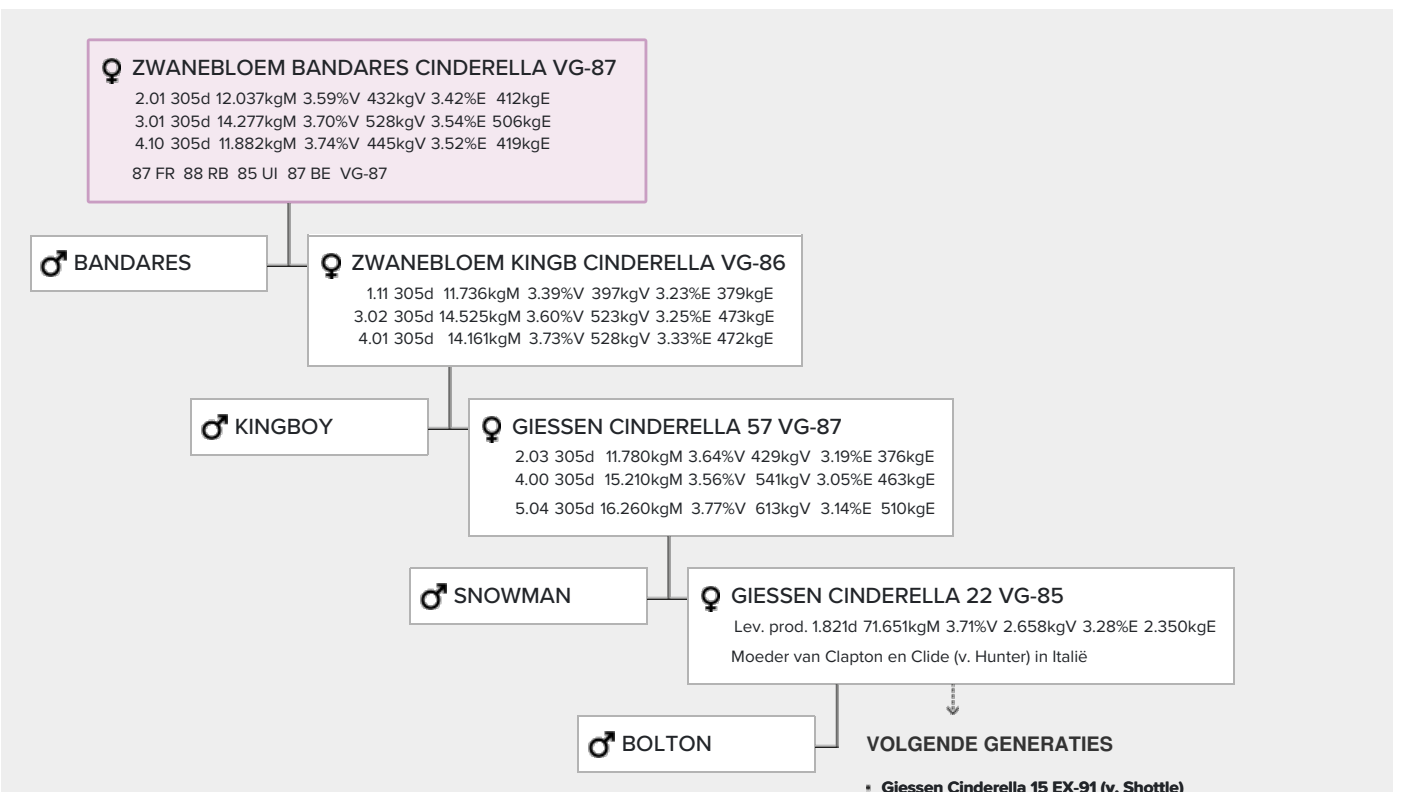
♀ ZWANEBLOEM BANDARES CINDERELLA VG-87
2.01 305d 12.037kgM 3.59%V 432kgV 3.42%E 412kgE
3.01 305d 14.277kgM 3.70%V 528kgV 3.54%E 506kgE
4.10 305d 11.882kgM 3.74%V 445kgV 3.52%E 419kgE
87 FR 88 RB 85 UI 87 BE VG-87

♂ BANDARES

♀ ZWANEBLOEM KINGB CINDERELLA VG-86
1.11 305d 11.736kgM 3.39%V 397kgV 3.23%E 379kgE
3.02 305d 14.525kgM 3.60%V 523kgV 3.25%E 473kgE
4.01 305d 14.161kgM 3.73%V 528kgV 3.33%E 472kgE

♂ KINGBOY

♀ GIESSEN CINDERELLA 57 VG-87
2.03 305d 11.780kgM 3.64%V 429kgV 3.19%E 376kgE
4.00 305d 15.210kgM 3.56%V 541kgV 3.05%E 463kgE
5.04 305d 16.260kgM 3.77%V 613kgV 3.14%E 510kgE

♂ SNOWMAN

♀ GIESSEN CINDERELLA 22 VG-85
Lev. prod. 1.821d 71.651kgM 3.71%V 2.658kgV 3.28%E 2.350kgE
Moeder van Clapton en Clide (v. Hunter) in Italië

♂ BOLTON

VOLGENDE GENERATIES

• Giessen Cinderella 15 EX-91 (v. Shottle)